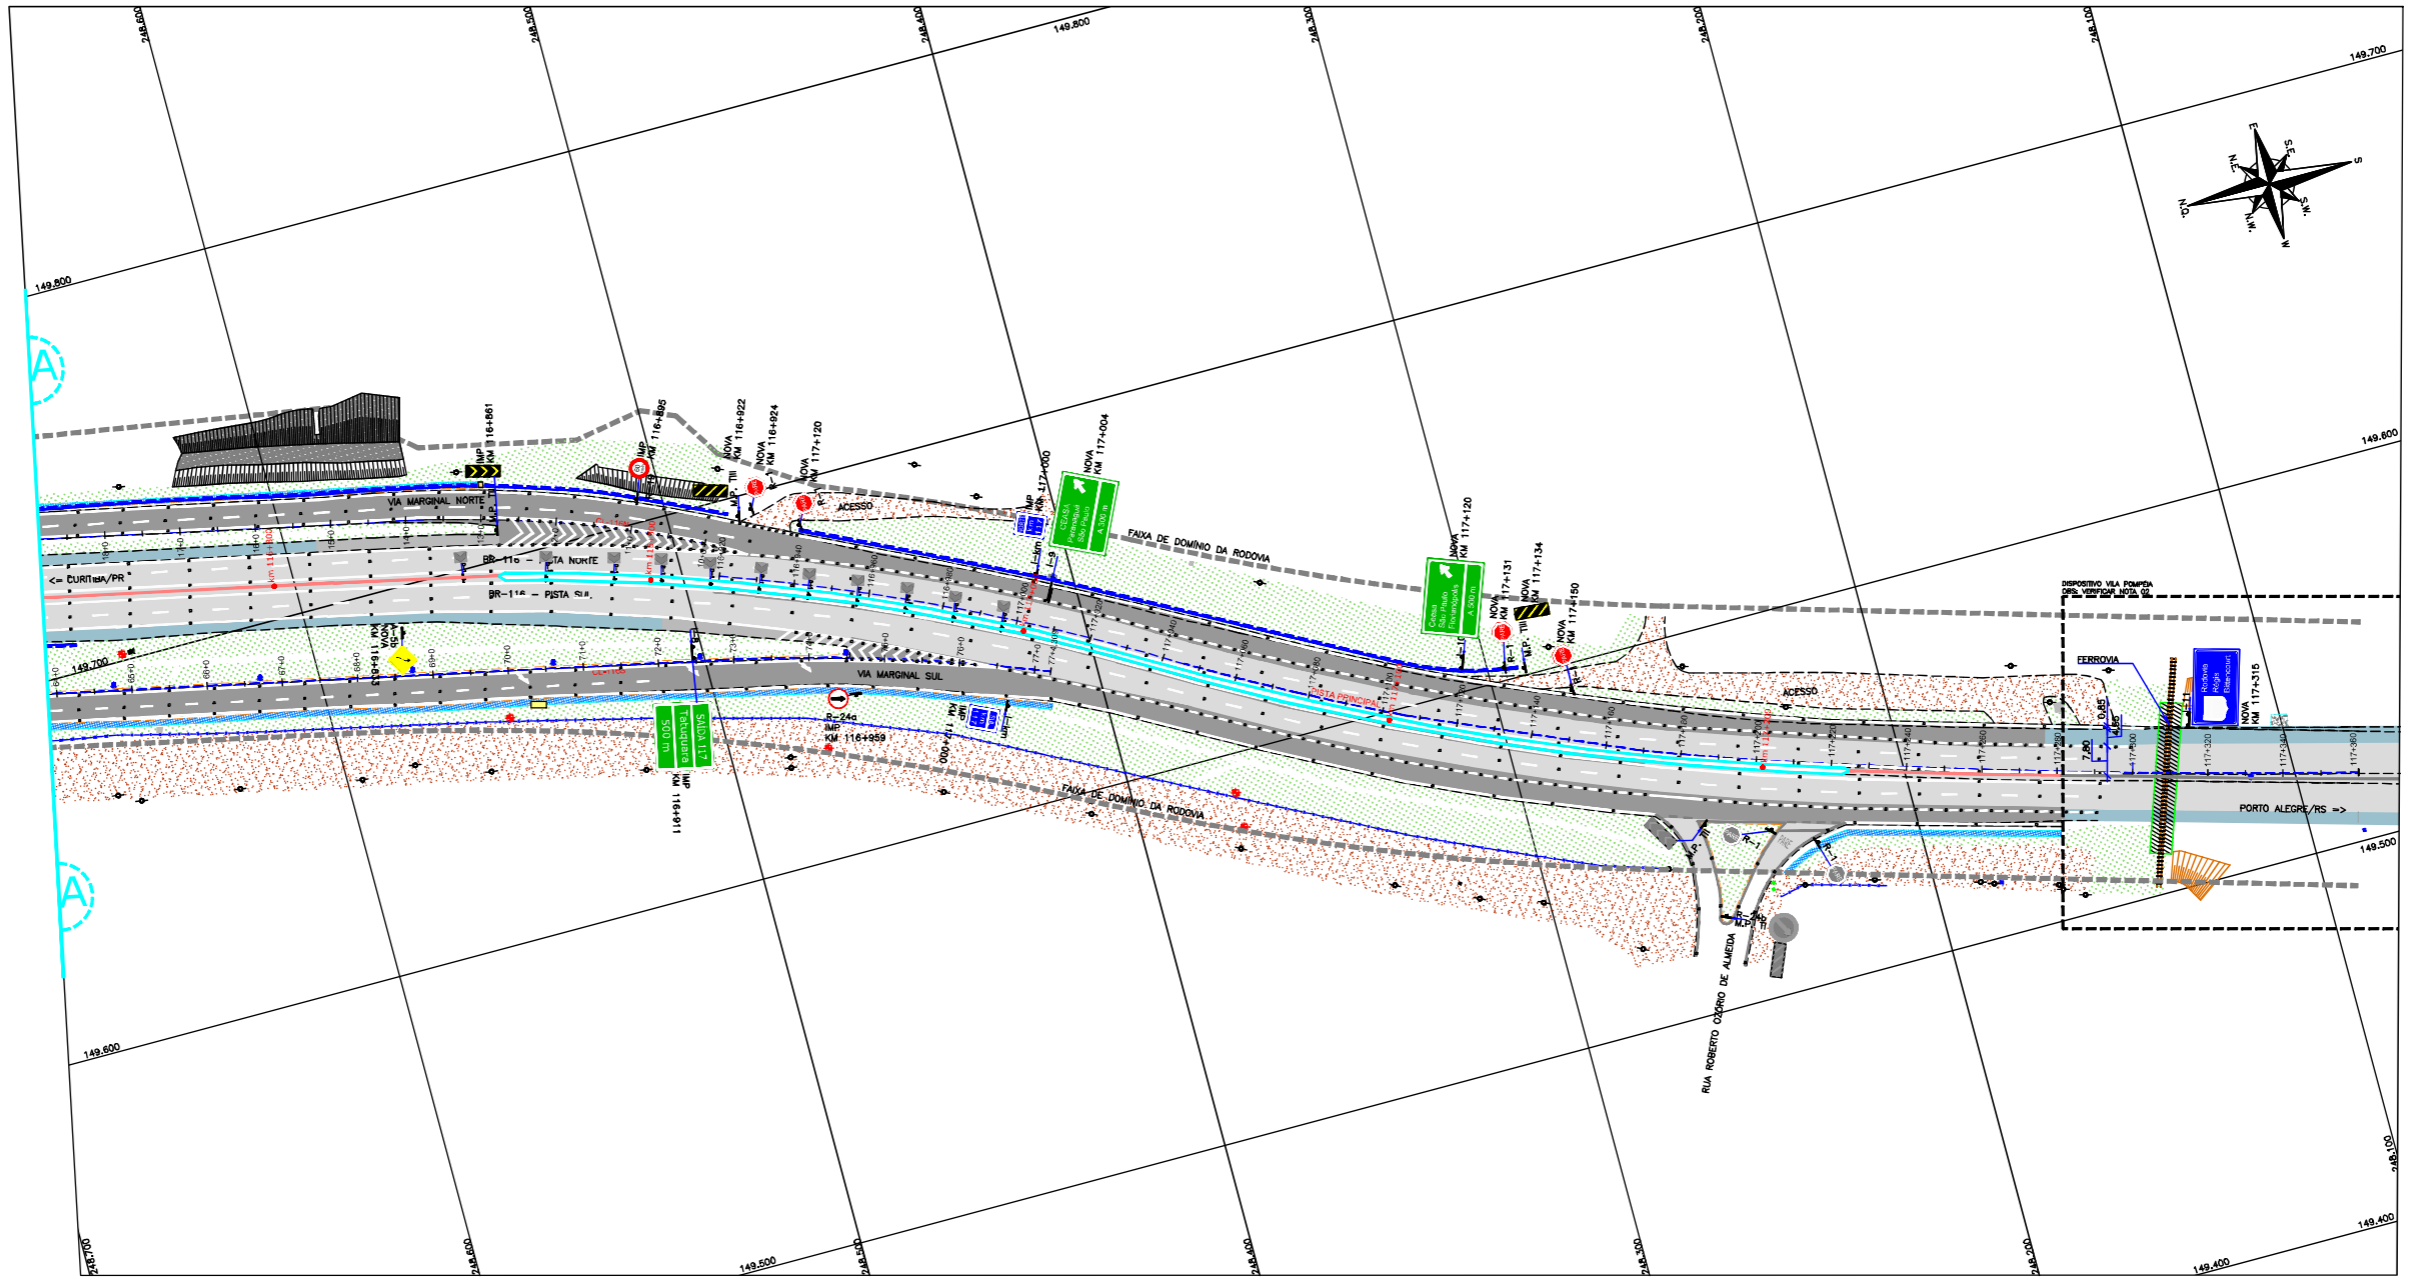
248.600
248.500
248.400
149.800
248.300
248.200
248.100
149.700
149.800
149.800
149.700
149.600
149.500
149.500
149.400
149.400
248.700
248.600
248.500
248.400
248.300
248.200
248.100

A
A

VIA MARGINAL NORTE
BR-116 - PISTA NORTE
BR-116 - PISTA SUL
<= CURITIBA/PR
VIA MARGINAL SUL
ACESSO
FAIXA DE DOMÍNIO DA RODOVIA
FAIXA DE DOMÍNIO DA RODOVIA
ACESSO
PISTA PRINCIPAL
PORTO ALEGRE/RS =>
FERROVIA
DISPOSITIVO VILA POMPEIA
OBS: VERIFICAR NOTA 02
RUA ROBERTO OZÓRIO DE ALMEIDA

IMP KM 116+861
IMP KM 116+895
NOVA KM 116+922
NOVA KM 116+924
NOVA KM 117+120
IMP KM 117+000
NOVA KM 117+004
NOVA KM 117+120
NOVA KM 117+131
NOVA KM 117+134
NOVA KM 117+150
NOVA KM 117+315
NOVA KM 116+833
IMP KM 116+911
R-24a
IMP
KM: 116+959
IMP KM 117+000

SAÍDA 117
Tatuquara
500 m

CEASA
Pinheirinho
São Paulo
A 300 m

Ceasa
São Paulo
Pinheirinho
A 300 m

Rodovia
Régis
Bittencourt

0,85
7,00
4,50

117+320
117+340
117+360